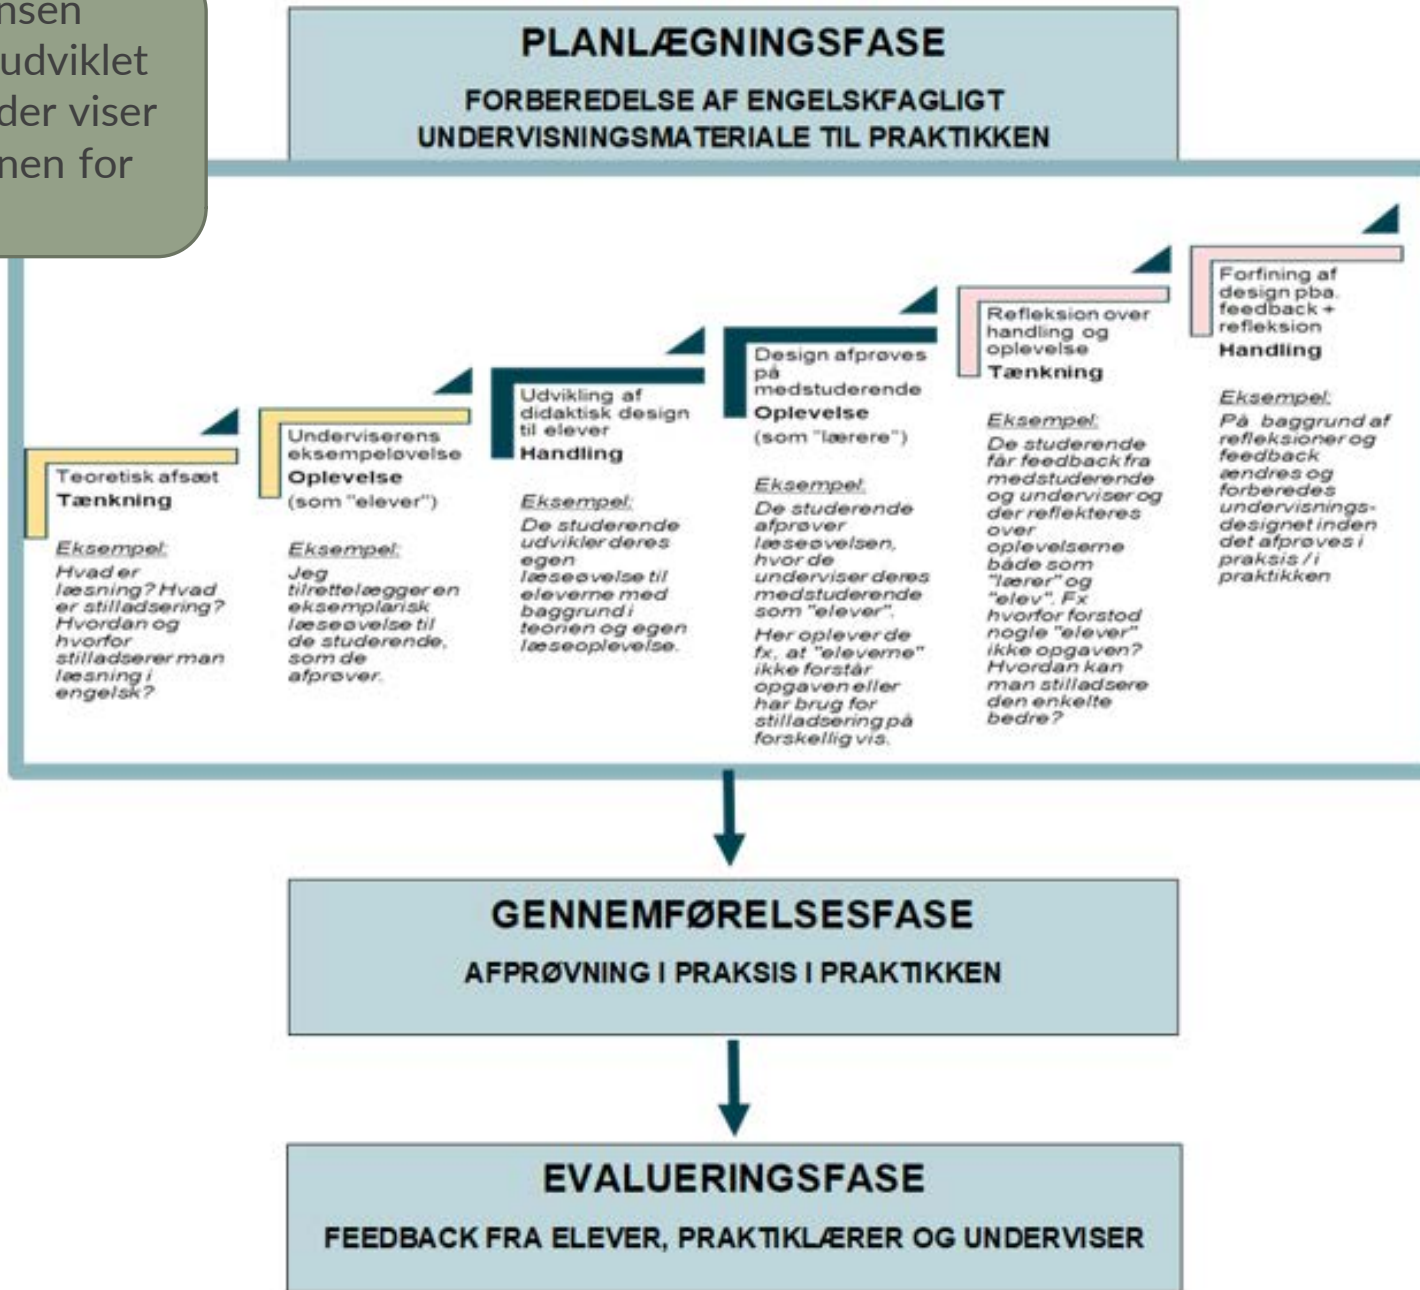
nsen
udviklet
der viser
nen for

PLANLÆGNINGSFASE

FORBEREDELSE AF ENGELSKFAGLIGT UNDERVISNINGSMATERIALE TIL PRAKTIKKEN

Teoretisk afsæt
Tænkning

Eksempel:
Hvad er læsning? Hvad er stilladsering? Hvordan og hvorfor stilladserer man læsning i engelsk?

Underviserens eksempeløvelse
Oplevelse
(som "elever")

Eksempel:
Jeg tilrettelægger en eksemplarisk læseøvelse til de studerende, som de afprøver.

Udvikling af didaktisk design til elever
Handling

Eksempel:
De studerende udvikler deres egen læseøvelse til eleverne med baggrund i teorien og egen læseoplevelse.

Design afprøves på medstuderende
Oplevelse
(som "lærere")

Eksempel:
De studerende afprøver læseøvelsen, hvor de underviser deres medstuderende som "elever".

Her oplever de fx. at "eleverne" ikke forstår opgaven eller har brug for stilladsering på forskellig vis.

Refleksion over handling og oplevelse
Tænkning

Eksempel:
De studerende får feedback fra medstuderende og underviser og der reflekteres over oplevelserne både som "lærer" og "elev". Fx hvorfor forstod nogle "elever" ikke opgaven? Hvordan kan man stilladsere den enkelte bedre?

Forfining af design pba. feedback + refleksion
Handling

Eksempel:
På baggrund af refleksioner og feedback ændres og forberedes undervisningsdesignet inden det afprøves i praksis / i praktikken

GENNEMFØRELSESFASE

AFPRØVNING I PRAKSIS I PRAKTIKKEN

EVALUERINGSFASE

FEEDBACK FRA ELEVER, PRAKTIKLÆRER OG UNDERVISER